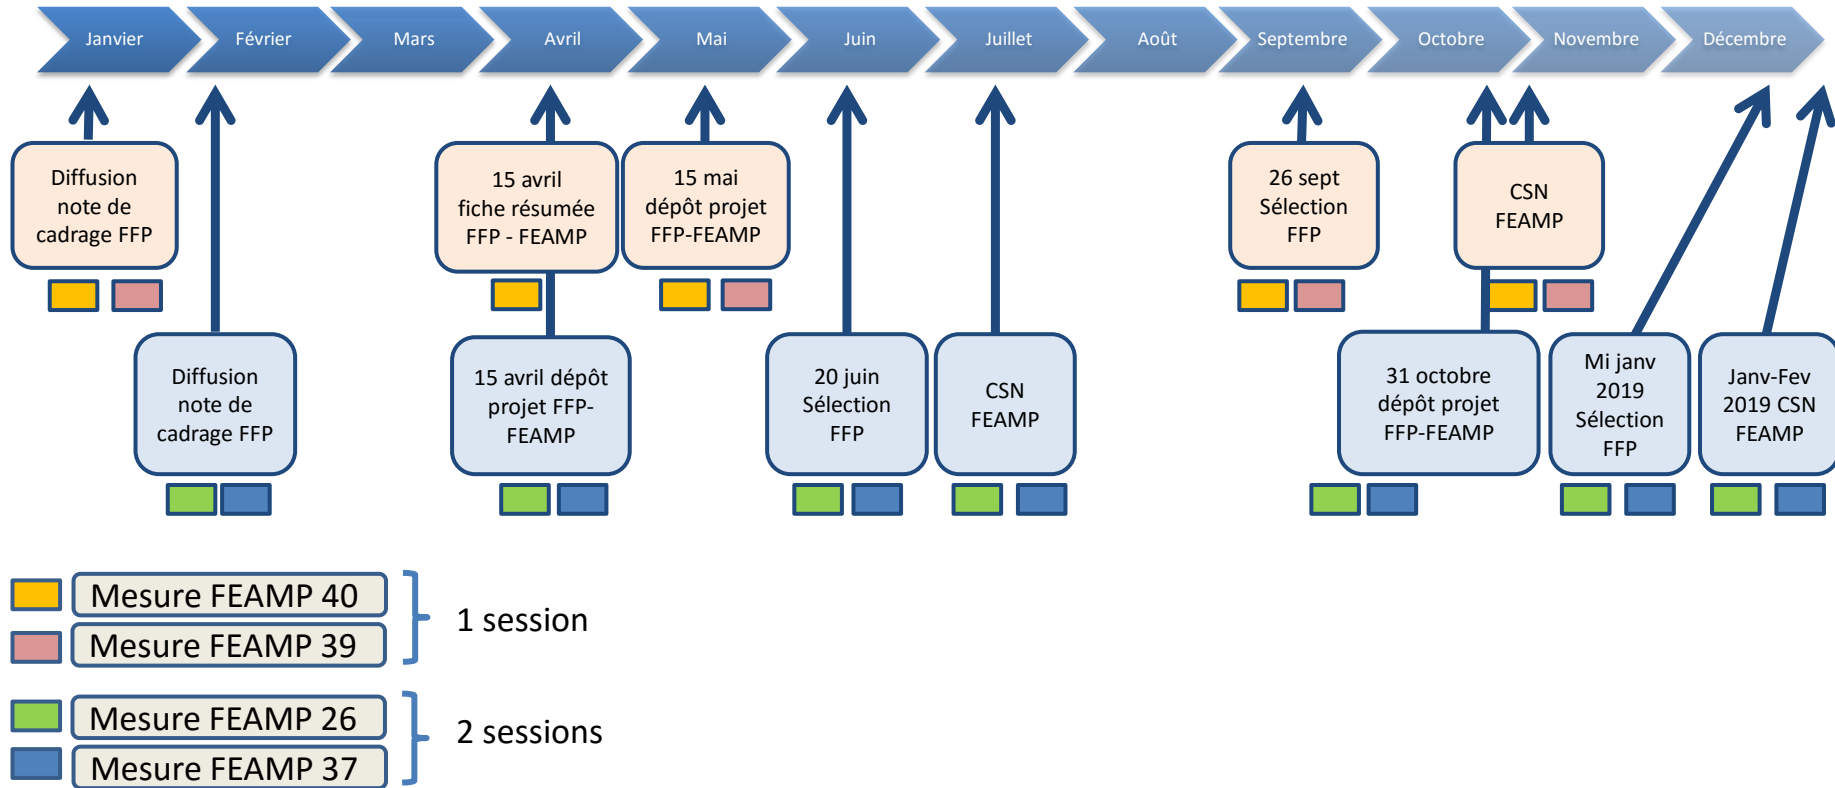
Janvier Février Mars Avril Mai Juin Juillet Août Septembre Octobre Novembre Décembre

Diffusion note de cadrage FFP

15 avril fiche résumée FFP - FEAMP

15 mai dépôt projet FFP-FEAMP

26 sept Sélection FFP

CSN FEAMP

Diffusion note de cadrage FFP

15 avril dépôt projet FFP-FEAMP

20 juin Sélection FFP

CSN FEAMP

31 octobre dépôt projet FFP-FEAMP

Mi janv 2019 Sélection FFP

Janv-Fev 2019 CSN FEAMP

Mesure FEAMP 40
Mesure FEAMP 39
1 session

Mesure FEAMP 26
Mesure FEAMP 37
2 sessions